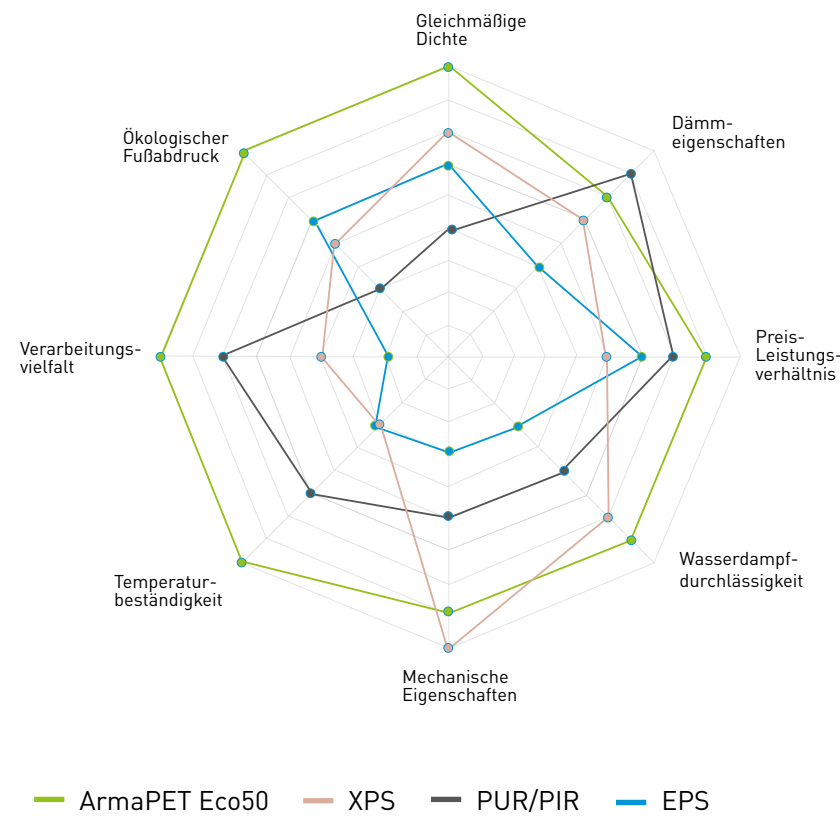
Gleichmäßige Dichte

Dämmeigenschaften

Preis-Leistungsverhältnis

Wasserdampfdurchlässigkeit

Mechanische Eigenschaften

Temperaturbeständigkeit

Verarbeitungsvielfalt

Ökologischer Fußabdruck

ArmaPET Eco50 XPS PUR/PIR EPS